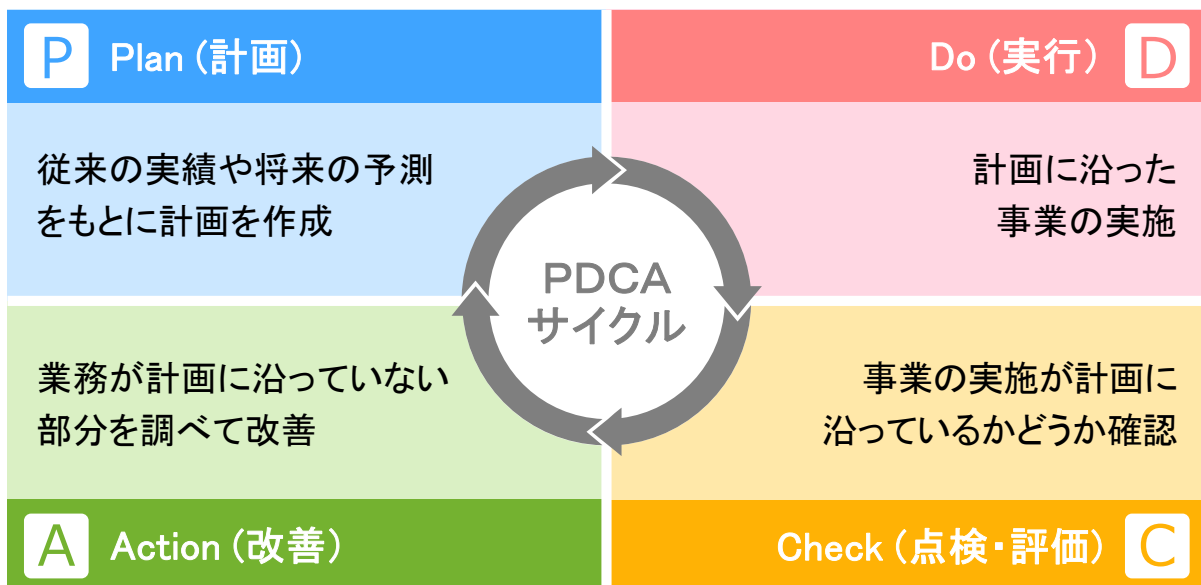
P Plan（計画）

従来の実績や将来の予測をもとに計画を作成

Do（実行） D

計画に沿った事業の実施

PDCA サイクル

業務が計画に沿っていない部分を調べて改善

A Action（改善）

事業の実施が計画に沿っているかどうか確認

Check（点検・評価） C